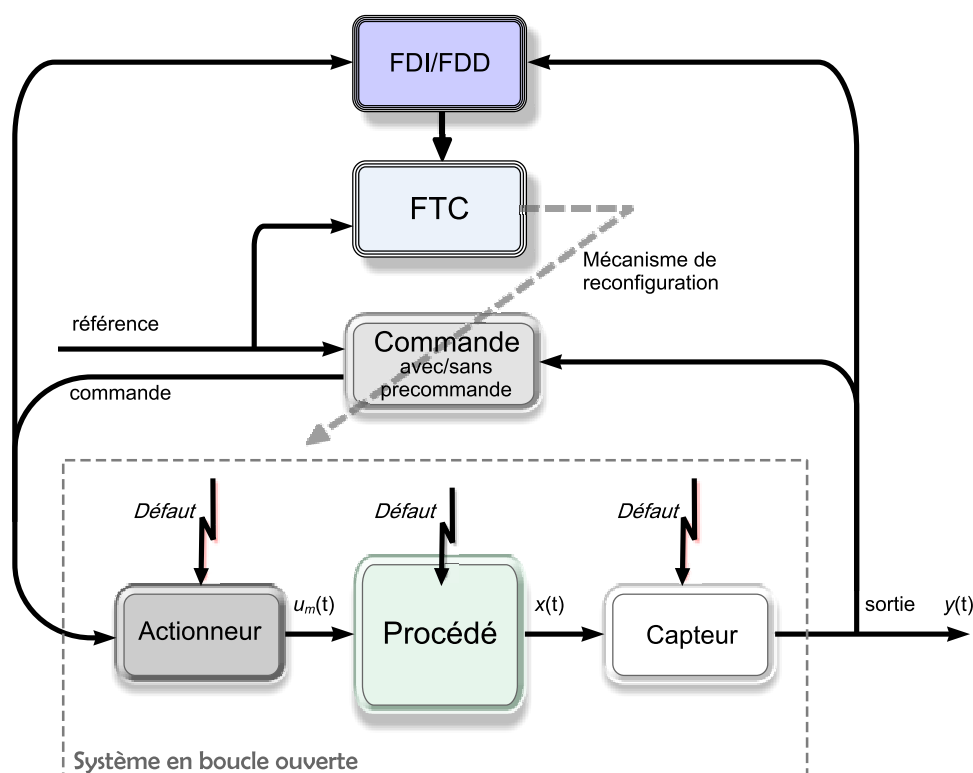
FDI/FDD

FTC

Mécanisme de reconfiguration

référence

Commande avec/sans precommande

commande

Défaut

Défaut

Défaut

Actionneur

$u_m$(t)

Procédé

$x$(t)

Capteur

sortie

$y$(t)

Système en boucle ouverte